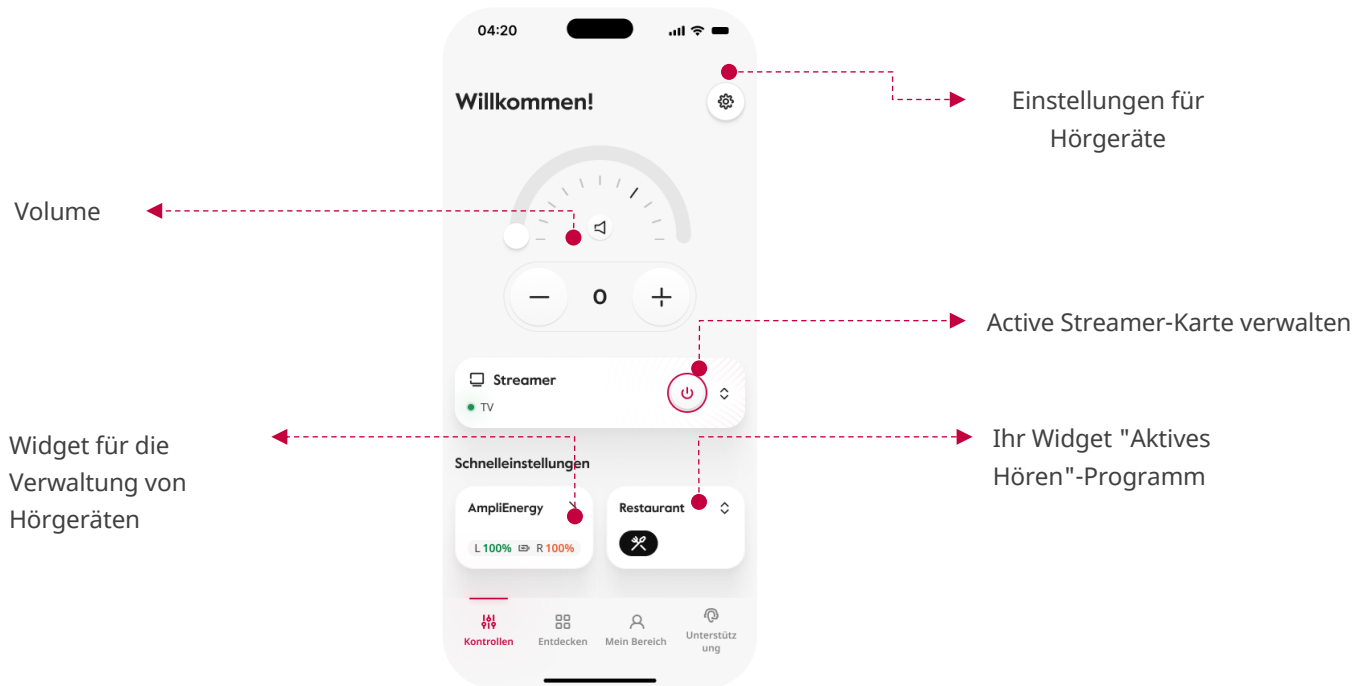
04:20

Willkommen!

Einstellungen für Hörgeräte

Volume

0

Active Streamer-Karte verwalten

Streamer

TV

Widget für die Verwaltung von Hörgeräten

Ihr Widget "Aktives Hören"-Programm

Schnelleinstellungen

AmpliEnergy

L 100% R 100%

Restaurant

Kontrollen

Entdecken

Mein Bereich

Unterstützung